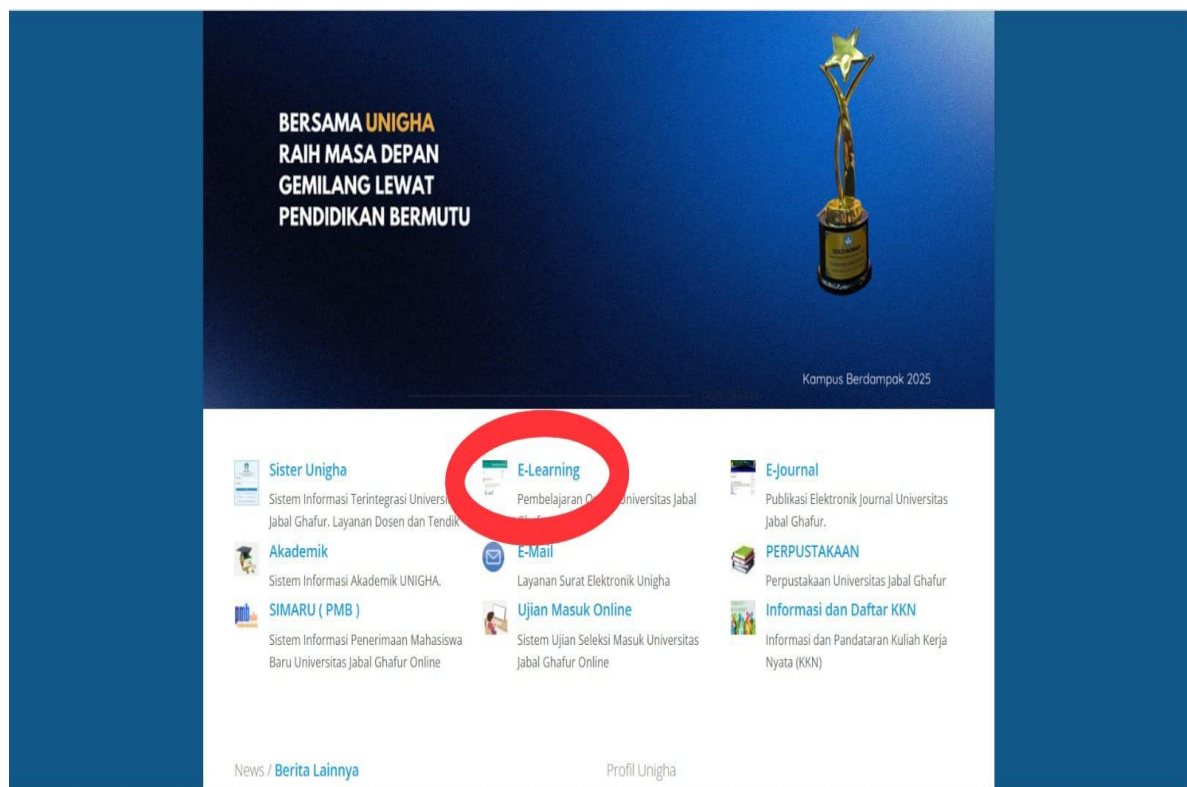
BERSAMA UNIGHA
RAIH MASA DEPAN
GEMILANG LEWAT
PENDIDIKAN BERMUTU

Kampus Berdampak 2025

Sister Unigha
Sistem Informasi Terintegrasi Universi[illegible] Jabal Ghafur. Layanan Dosen dan Tendik

E-Learning
Pembelajaran O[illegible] Universitas Jabal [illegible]

E-Journal
Publikasi Elektronik Journal Universitas Jabal Ghafur.

Akademik
Sistem Informasi Akademik UNIGHA.

E-Mail
Layanan Surat Elektronik Unigha

PERPUSTAKAAN
Perpustakaan Universitas Jabal Ghafur

SIMARU ( PMB )
Sistem Informasi Penerimaan Mahasiswa Baru Universitas Jabal Ghafur Online

Ujian Masuk Online
Sistem Ujian Seleksi Masuk Universitas Jabal Ghafur Online

Informasi dan Daftar KKN
Informasi dan Pandataran Kuliah Kerja Nyata (KKN)

News / Berita Lainnya

Profil Unigha